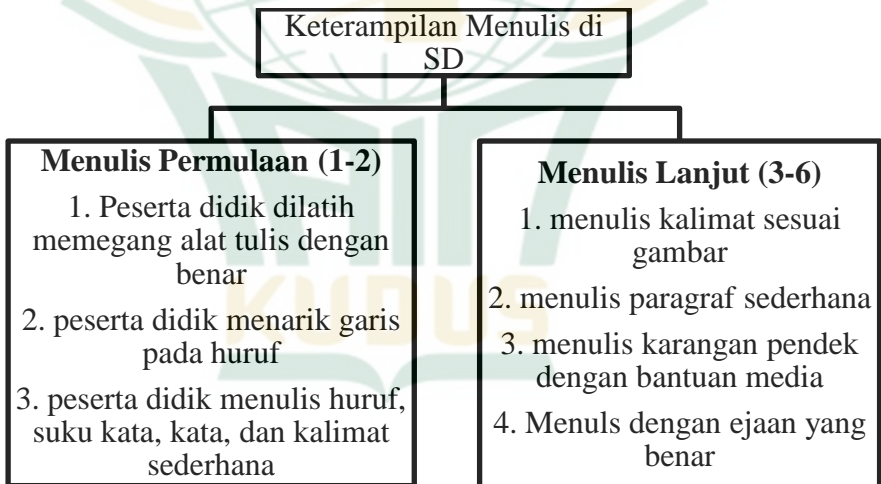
Keterampilan Menulis di SD

**Menulis Permulaan (1-2)**

1. Peserta didik dilatih memegang alat tulis dengan benar

2. peserta didik menarik garis pada huruf

3. peserta didik menulis huruf, suku kata, kata, dan kalimat sederhana

**Menulis Lanjut (3-6)**

1. menulis kalimat sesuai gambar

2. menulis paragraf sederhana

3. menulis karangan pendek dengan bantuan media

4. Menuls dengan ejaan yang benar

KUDUS